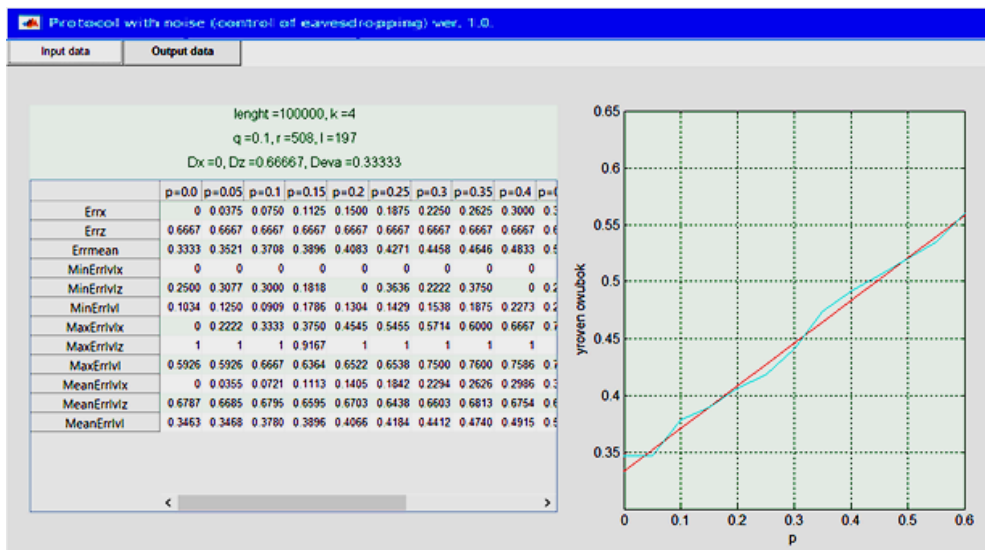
Protocol with noise (control of eavesdropping) ver. 1.0.

Input data
Output data

lenght =100000, k =4
q =0.1, r =508, l =197
Dx =0, Dz =0.66667, Deva =0.33333

| | p=0.0 | p=0.05 | p=0.1 | p=0.15 | p=0.2 | p=0.25 | p=0.3 | p=0.35 | p=0.4 | p=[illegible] |
|---|---|---|---|---|---|---|---|---|---|---|
| Errx | 0 | 0.0375 | 0.0750 | 0.1125 | 0.1500 | 0.1875 | 0.2250 | 0.2625 | 0.3000 | 0.3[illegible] |
| Errz | 0.6667 | 0.6667 | 0.6667 | 0.6667 | 0.6667 | 0.6667 | 0.6667 | 0.6667 | 0.6667 | 0.6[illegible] |
| Errmean | 0.3333 | 0.3521 | 0.3708 | 0.3896 | 0.4083 | 0.4271 | 0.4458 | 0.4646 | 0.4833 | 0.5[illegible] |
| MinErrlvlx | 0 | 0 | 0 | 0 | 0 | 0 | 0 | 0 | 0 | |
| MinErrlvlz | 0.2500 | 0.3077 | 0.3000 | 0.1818 | 0 | 0.3636 | 0.2222 | 0.3750 | 0 | 0.2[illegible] |
| MinErrlvl | 0.1034 | 0.1250 | 0.0909 | 0.1786 | 0.1304 | 0.1429 | 0.1538 | 0.1875 | 0.2273 | 0.2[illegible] |
| MaxErrlvlx | 0 | 0.2222 | 0.3333 | 0.3750 | 0.4545 | 0.5455 | 0.5714 | 0.6000 | 0.6667 | 0.7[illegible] |
| MaxErrlvlz | 1 | 1 | 1 | 0.9167 | 1 | 1 | 1 | 1 | 1 | |
| MaxErrlvl | 0.5926 | 0.5926 | 0.6667 | 0.6364 | 0.6522 | 0.6538 | 0.7500 | 0.7600 | 0.7586 | 0.7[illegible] |
| MeanErrlvlx | 0 | 0.0355 | 0.0721 | 0.1113 | 0.1405 | 0.1842 | 0.2294 | 0.2626 | 0.2986 | 0.3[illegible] |
| MeanErrlvlz | 0.6787 | 0.6685 | 0.6795 | 0.6595 | 0.6703 | 0.6438 | 0.6603 | 0.6813 | 0.6754 | 0.6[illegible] |
| MeanErrlvl | 0.3463 | 0.3468 | 0.3780 | 0.3896 | 0.4066 | 0.4184 | 0.4412 | 0.4740 | 0.4915 | 0.5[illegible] |

yroven owubok
0.65
0.6
0.55
0.5
0.45
0.4
0.35
0
0.1
0.2
0.3
0.4
0.5
0.6
p